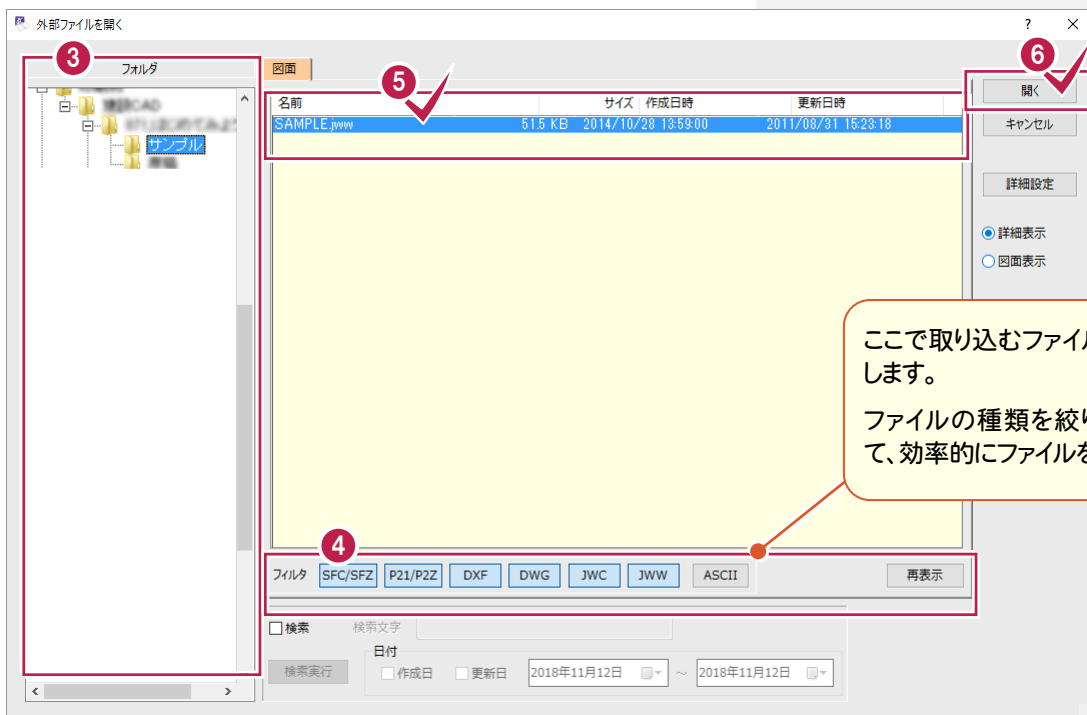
外部ファイルを開く

?

3

フォルダ

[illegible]CAD

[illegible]

サンプル

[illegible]

図面

5

| 名前 | サイズ | 作成日時 | 更新日時 |
|---|---|---|---|
| SAMPLE.jww | 51.5 KB | 2014/10/28 13:59:00 | 2011/08/31 15:23:18 |

6

開く

キャンセル

詳細設定

詳細表示

図面表示

ここで取り込むファイル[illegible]します。

ファイルの種類を絞り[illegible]て、効率的にファイルを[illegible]

4

フィルタ SFC/SFZ P21/P2Z DXF DWG JWC JWW ASCII

再表示

検索 検索文字

日付

検索実行

作成日 更新日 2018年11月12日 ～ 2018年11月12日